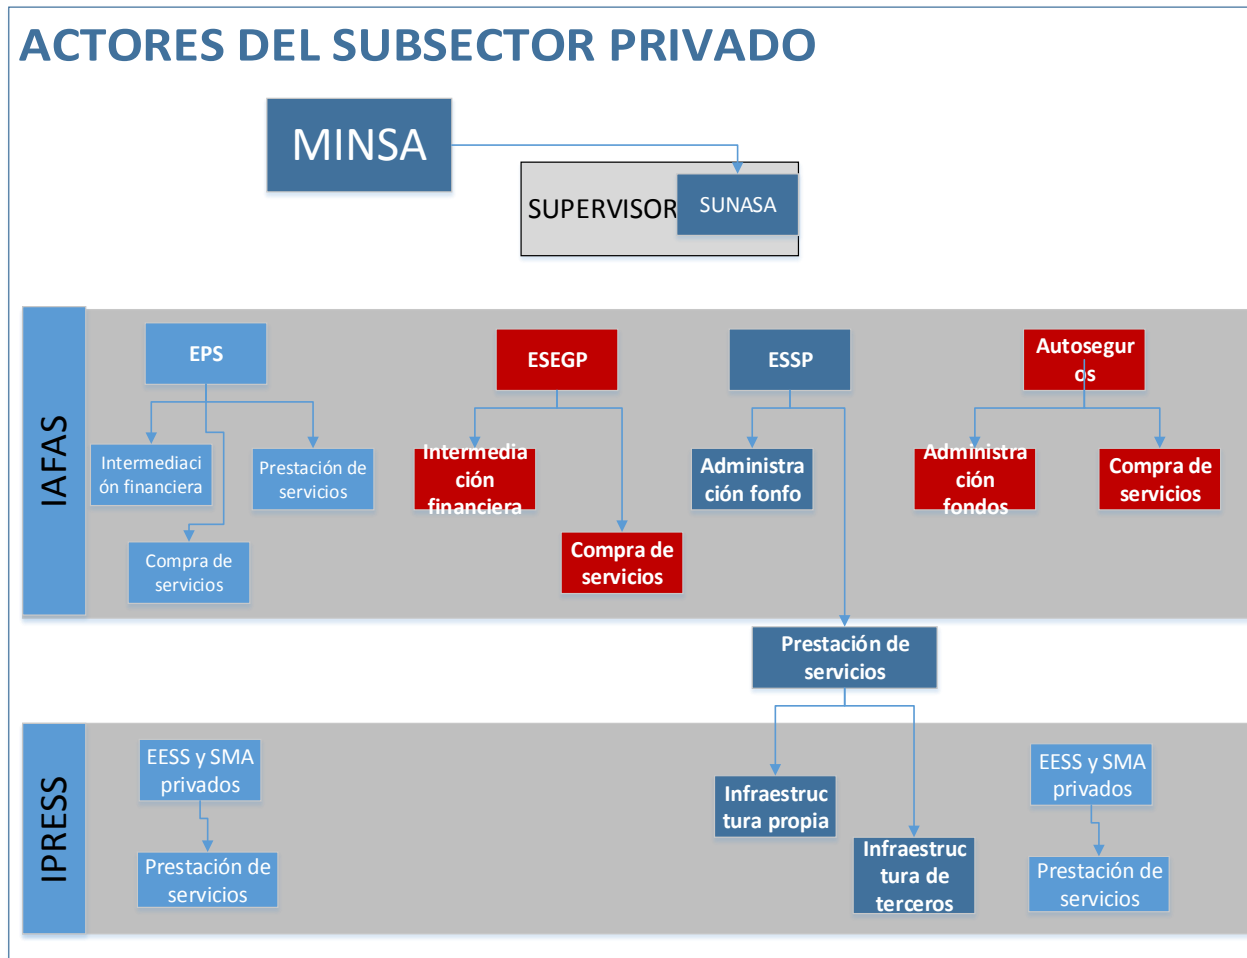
ACTORES DEL SUBSECTOR PRIVADO

MINSA

SUPERVISOR SUNASA

IAFAS

EPS

Intermediación financiera

Prestación de servicios

Compra de servicios

ESEGP

Intermediación financiera

Compra de servicios

ESSP

Administración fonfo

Autoseguros

Administración fondos

Compra de servicios

Prestación de servicios

IPRESS

EESS y SMA privados

Prestación de servicios

Infraestructura propia

Infraestructura de terceros

EESS y SMA privados

Prestación de servicios